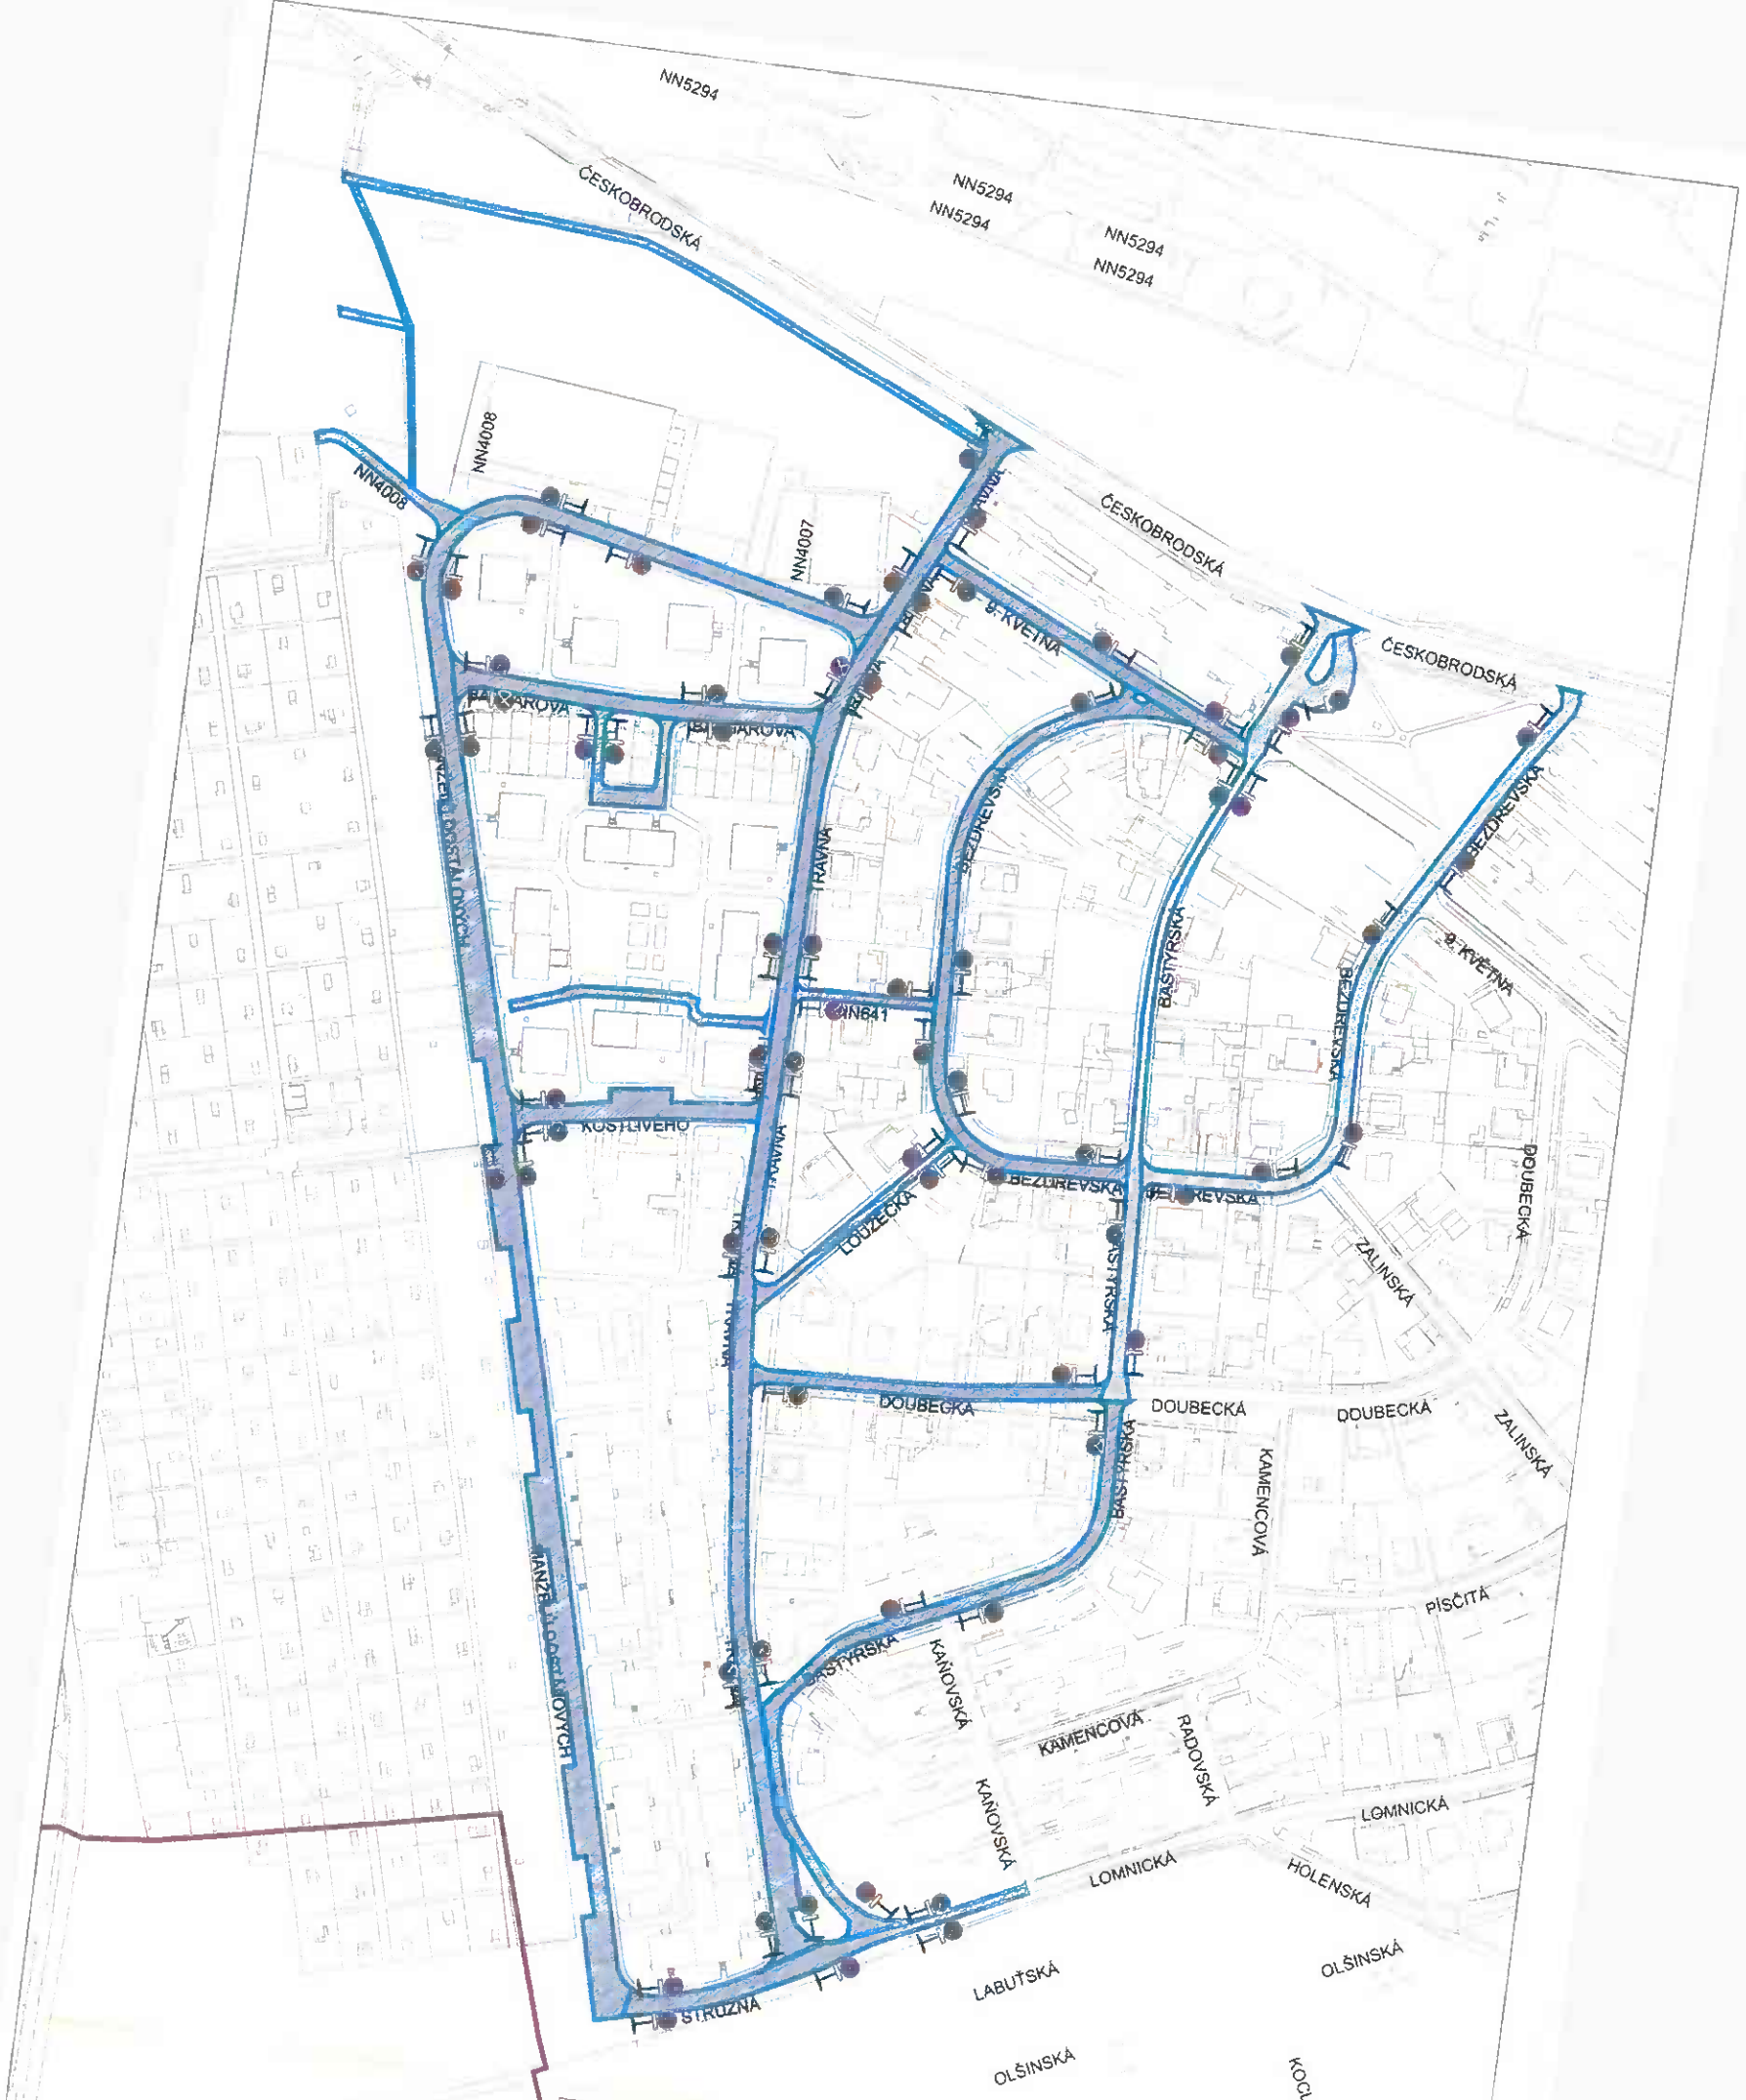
NN5294
ČESKOBRODSKÁ
NN5294
NN5294
NN5294
NN5294
NN4008
NN4008
NN4007
ČESKOBRODSKÁ
9. KVĚTNA
ČESKOBRODSKÁ
BALKAROVÁ
BALKAROVÁ
BEZDĚKOVSKÁ
BEZDREVSKÁ
TRAVNÁ
BAŠTÝŘSKÁ
9. KVĚTNA
BEZDREVSKÁ
NN641
KOSTLIVÉHO
BEZDREVSKÁ
BEZDREVSKÁ
DOUBECKÁ
LOUŽECKÁ
ZALINSKÁ
BAŠTÝŘSKÁ
TRAVNÁ
DOUBECKÁ
DOUBECKÁ
DOUBECKÁ
ZALINSKÁ
BAŠTÝŘSKÁ
KAMENCOVÁ
PÍSČITÁ
MANŽELŮ DOSTÁLOVÝCH
BAŠTÝŘSKÁ
KAŇOVSKÁ
KAMENCOVÁ
RADOVSKÁ
KAŇOVSKÁ
LOMNICKÁ
LOMNICKÁ
HOLENSKÁ
OLŠINSKÁ
LABUŤSKÁ
STRUŽNÁ
OLŠINSKÁ
KOCI